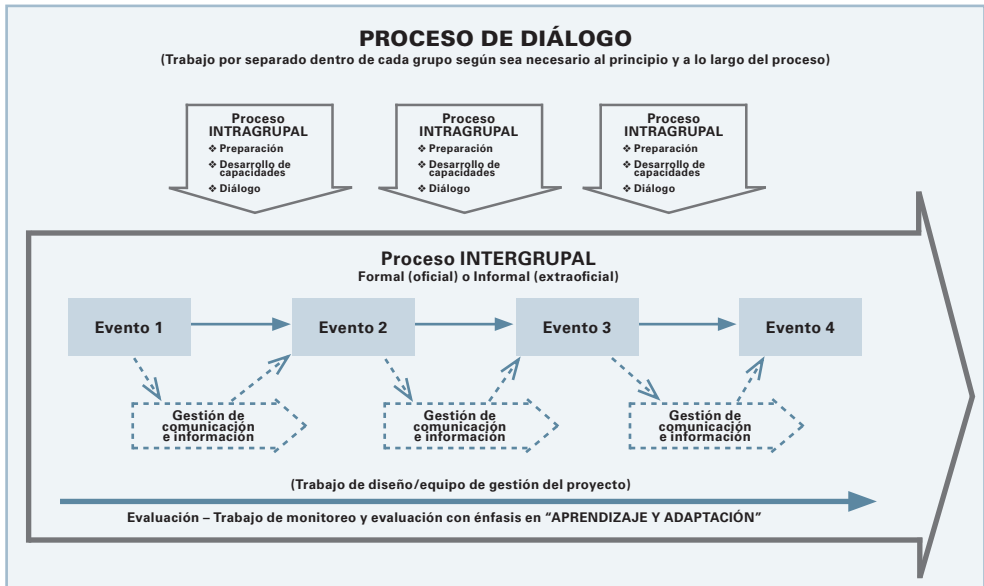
PROCESO DE DIÁLOGO
(Trabajo por separado dentro de cada grupo según sea necesario al principio y a lo largo del proceso)

Proceso INTRAGRUPAL
❖ Preparación
❖ Desarrollo de capacidades
❖ Diálogo

Proceso INTRAGRUPAL
❖ Preparación
❖ Desarrollo de capacidades
❖ Diálogo

Proceso INTRAGRUPAL
❖ Preparación
❖ Desarrollo de capacidades
❖ Diálogo

Proceso INTERGRUPAL
Formal (oficial) o Informal (extraoficial)

Evento 1
Evento 2
Evento 3
Evento 4

Gestión de comunicación e información
Gestión de comunicación e información
Gestión de comunicación e información

(Trabajo de diseño/equipo de gestión del proyecto)

Evaluación – Trabajo de monitoreo y evaluación con énfasis en "APRENDIZAJE Y ADAPTACIÓN"